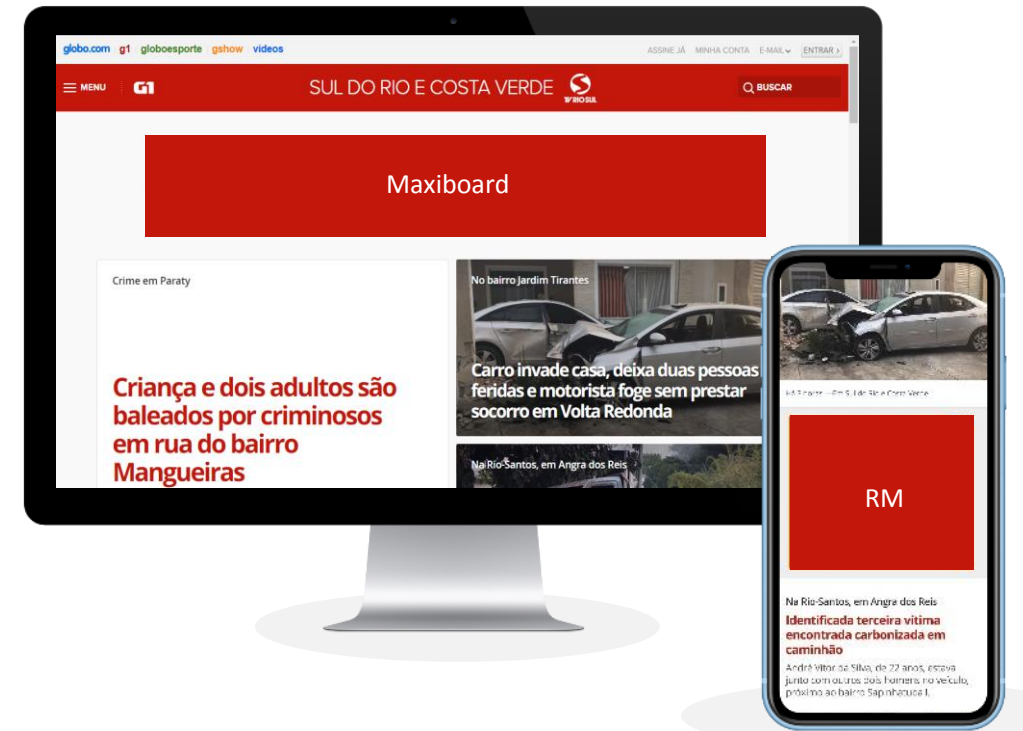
globo.com g1 globoesporte gshow vídeos

ASSINE JÁ MINHA CONTA E-MAIL ENTRAR

MENU G1 SUL DO RIO E COSTA VERDE TV RIO SUL BUSCAR

Maxiboard

Crime em Paraty

Criança e dois adultos são baleados por criminosos em rua do bairro Mangueiras

No bairro Jardim Tirantes

Carro invade casa, deixa duas pessoas feridas e motorista foge sem prestar socorro em Volta Redonda

Na Rio-Santos, em Angra dos Reis

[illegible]

RM

Na Rio-Santos, em Angra dos Reis

Identificada terceira vítima encontrada carbonizada em caminhão

André Vitor da Silva, de 22 anos, estava junto com outros dois homens no veículo, próximo ao bairro Sapinhatuba I.